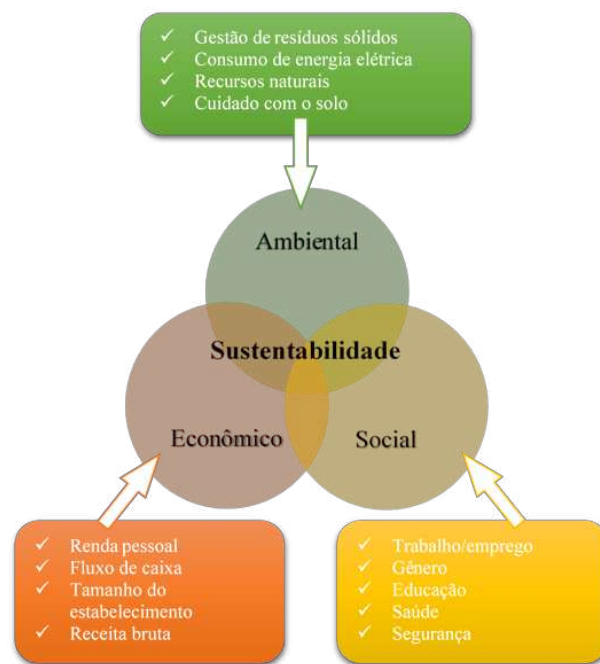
✓ Gestão de resíduos sólidos
✓ Consumo de energia elétrica
✓ Recursos naturais
✓ Cuidado com o solo

Ambiental

Sustentabilidade

Econômico

Social

✓ Renda pessoal
✓ Fluxo de caixa
✓ Tamanho do estabelecimento
✓ Receita bruta

✓ Trabalho/emprego
✓ Gênero
✓ Educação
✓ Saúde
✓ Segurança